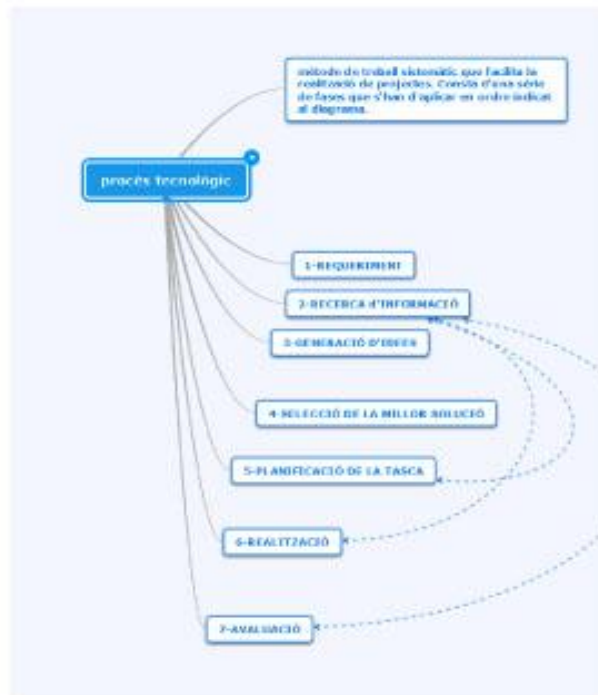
mètode de treball sistemàtic que facilita la realització de projectes. Consta d'una sèrie de fases que s'han d'aplicar en ordre indicat al diagrama.

procés tecnològic

1-REQUERIMENT

2-RECERCA D'INFORMACIÓ

3-GENERACIÓ D'IDEES

4-SELECCIÓ DE LA MILLOR SOLUCIÓ

5-PLANIFICACIÓ DE LA TASCA

6-REALITZACIÓ

7-AVALUACIÓ